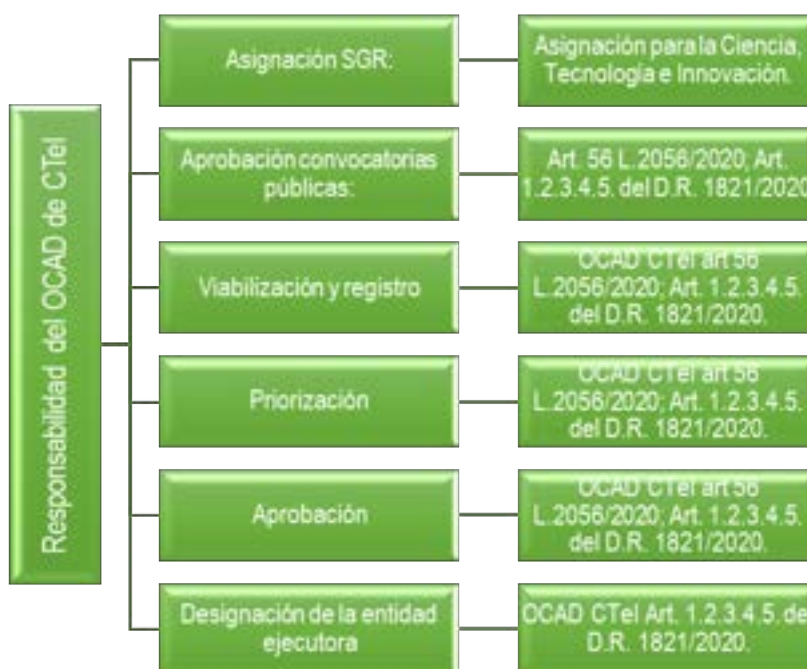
Responsabilidad del OCAD de CTeI

Asignación SGR:

Asignación para la Ciencia, Tecnología e Innovación.

Aprobación convocatorias públicas:

Art. 56 L.2056/2020; Art. 1.2.3.4.5. del D.R. 1821/2020

Viabilización y registro

OCAD CTeI art 56 L.2056/2020; Art. 1.2.3.4.5. del D.R. 1821/2020.

Priorización

OCAD CTeI art 56 L.2056/2020; Art. 1.2.3.4.5. del D.R. 1821/2020.

Aprobación

OCAD CTeI art 56 L.2056/2020; Art. 1.2.3.4.5. del D.R. 1821/2020.

Designación de la entidad ejecutora

OCAD CTeI Art. 1.2.3.4.5. del D.R. 1821/2020.